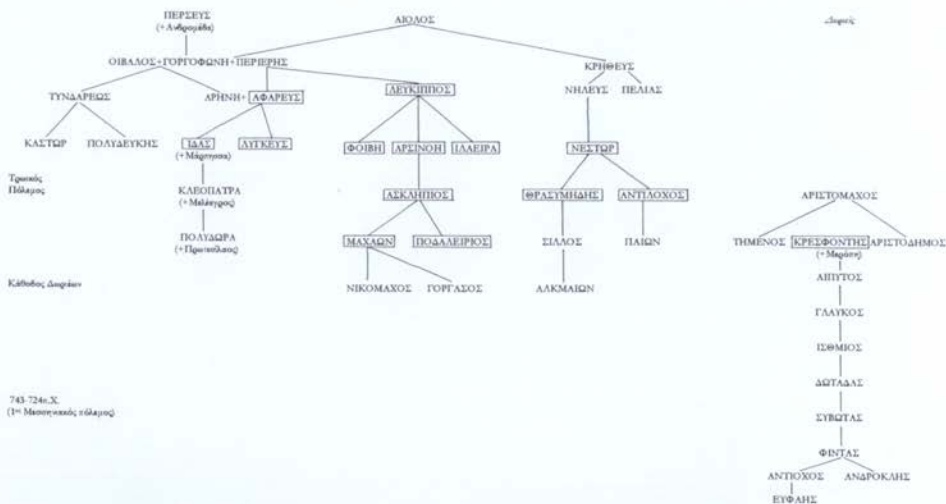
ΠΕΡΣΕΥΣ
(+ Ανδρομέδα)

ΑΙΟΛΟΣ

Δωριείς

ΟΙΒΑΛΟΣ+ΓΟΡΓΟΦΩΝΗ+ΠΕΡΙΕΡΗΣ

ΚΡΗΘΕΥΣ

ΤΥΝΔΑΡΕΩΣ

ΑΡΗΝΗ+ ΑΦΑΡΕΥΣ

ΛΕΥΚΙΠΠΟΣ

ΝΗΛΕΥΣ

ΠΕΛΙΑΣ

ΚΑΣΤΩΡ

ΠΟΛΥΔΕΥΚΗΣ

ΙΔΑΣ
(+ Μάρπησσα)

ΛΥΓΚΕΥΣ

ΦΟΙΒΗ

ΑΡΣΙΝΟΗ

ΙΛΑΕΙΡΑ

ΝΕΣΤΩΡ

Τρωικός Πόλεμος

ΚΛΕΟΠΑΤΡΑ
(+ Μελέαγρος)

ΑΣΚΛΗΠΙΟΣ

ΘΡΑΣΥΜΗΔΗΣ

ΑΝΤΙΛΟΧΟΣ

ΑΡΙΣΤΟΜΑΧΟΣ

ΠΟΛΥΔΩΡΑ
(+ Πρωτεσίλαος)

ΜΑΧΑΩΝ

ΠΟΔΑΛΕΙΡΙΟΣ

ΣΙΛΛΟΣ

ΠΑΙΩΝ

ΤΗΜΕΝΟΣ

ΚΡΕΣΦΟΝΤΗΣ
(+ Μερόπη)

ΑΡΙΣΤΟΔΗΜΟΣ

Κάθοδος Δωριέων

ΝΙΚΟΜΑΧΟΣ

ΓΟΡΓΑΣΟΣ

ΑΛΚΜΑΙΩΝ

ΑΙΠΥΤΟΣ

ΓΛΑΥΚΟΣ

ΙΣΘΜΙΟΣ

ΔΩΤΑΔΑΣ

743-724π.Χ.
(1ος Μεσσηνιακός πόλεμος)

ΣΥΒΩΤΑΣ

ΦΙΝΤΑΣ

ΑΝΤΙΟΧΟΣ

ΑΝΔΡΟΚΛΗΣ

ΕΥΦΑΗΣ